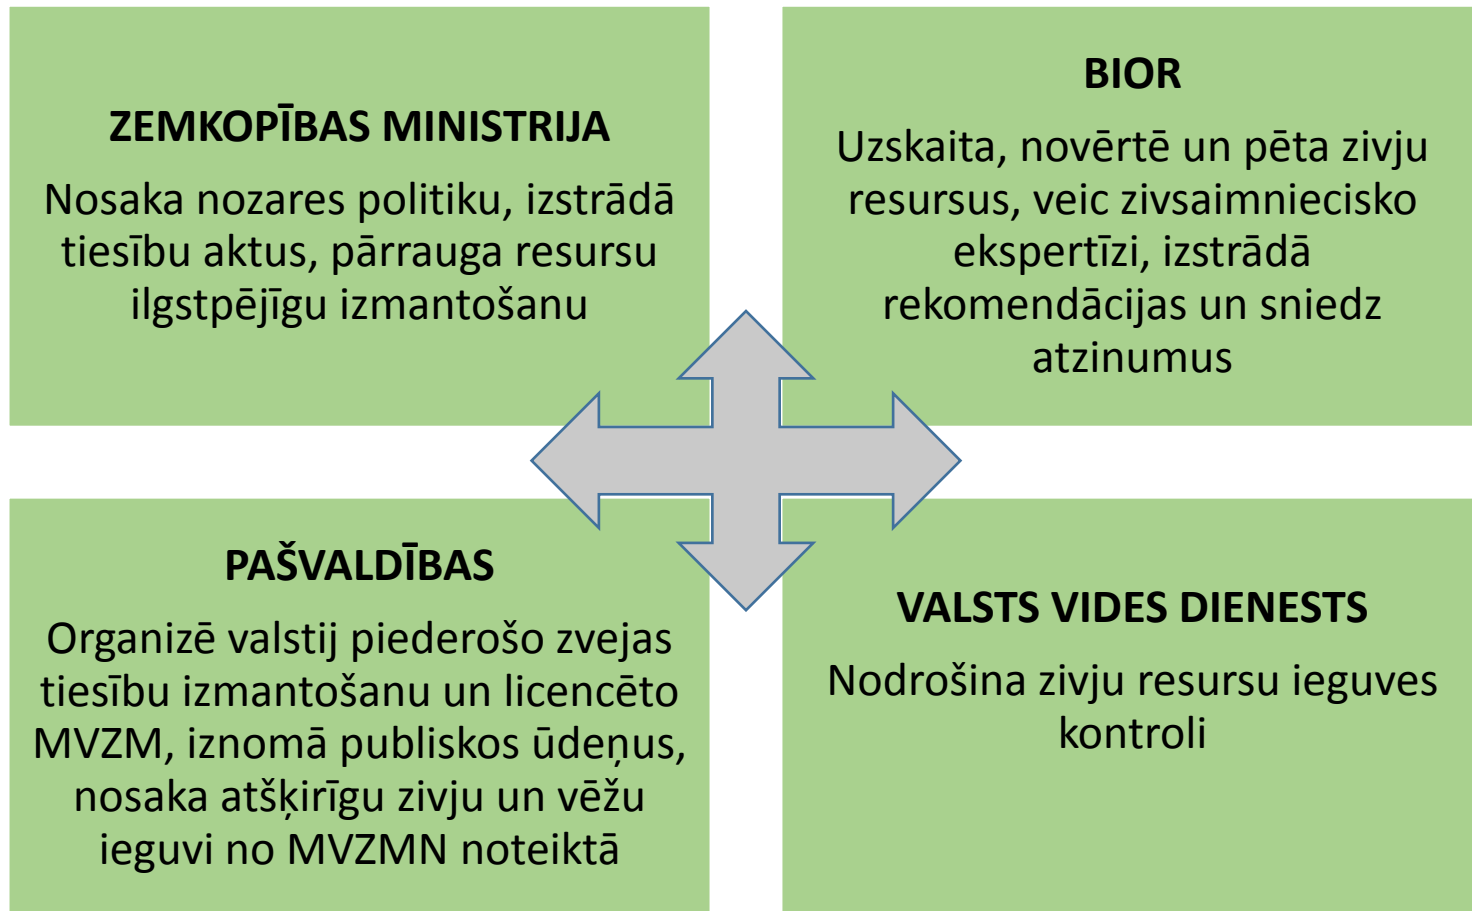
ZEMKOPĪBAS MINISTRIJA

Nosaka nozares politiku, izstrādā tiesību aktus, pārrauga resursu ilgstpējīgu izmantošanu

BIOR

Uzskaita, novērtē un pēta zivju resursus, veic zivsaimniecisko ekspertīzi, izstrādā rekomendācijas un sniedz atzinumus

PAŠVALDĪBAS

Organizē valstij piederošo zvejas tiesību izmantošanu un licencēto MVZM, iznomā publiskos ūdeņus, nosaka atšķirīgu zivju un vēžu ieguvi no MVZMN noteiktā

VALSTS VIDES DIENESTS

Nodrošina zivju resursu ieguves kontroli